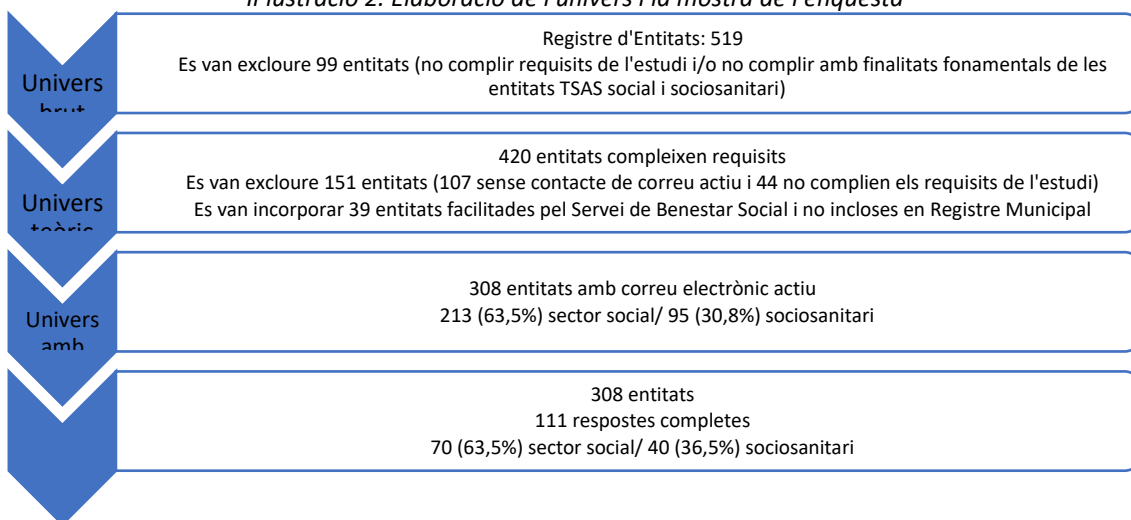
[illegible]

Univers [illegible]

Registre d'Entitats: 519
Es van excloure 99 entitats (no complir requisits de l'estudi i/o no complir amb finalitats fonamentals de les entitats TSAS social i sociosanitari)

Univers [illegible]

420 entitats compleixen requisits
Es van excloure 151 entitats (107 sense contacte de correu actiu i 44 no complien els requisits de l'estudi)
Es van incorporar 39 entitats facilitades pel Servei de Benestar Social i no incloses en Registre Municipal

Univers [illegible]

308 entitats amb correu electrònic actiu
213 (63,5%) sector social/ 95 (30,8%) sociosanitari

308 entitats
111 respostes completes
70 (63,5%) sector social/ 40 (36,5%) sociosanitari